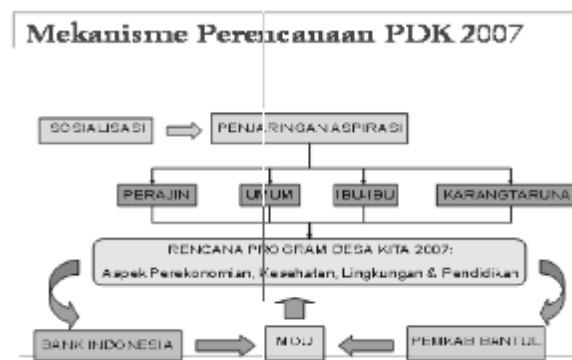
Mekanisme Perencanaan PDK 2007

SOSIALISASI

PENJARINGAN ASPIRASI

PERAJIN

UMUM

IBU-IBU

KARANGTARUNA

RENCANA PROGRAM DESA KITA 2007:
Aspek Perekonomian, Kesehatan, Lingkungan & Pendidikan

BANK INDONESIA

MOU

PEMKAB BANTUL